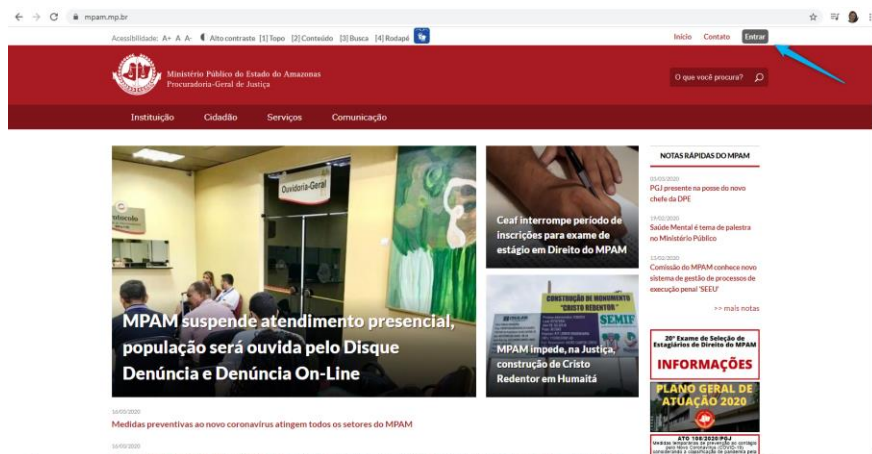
mpam.mp.br

Acessibilidade: A+ A A- Alto contraste [1] Topo [2] Conteúdo [3] Busca [4] Rodapé

Início Contato Entrar

Ministério Público do Estado do Amazonas
Procuradoria-Geral de Justiça

O que você procura?

Instituição Cidadão Serviços Comunicação

Ouvidoria-Geral

MPAM suspende atendimento presencial, população será ouvida pelo Disque Denúncia e Denúncia On-Line

Ceaf interrompe período de inscrições para exame de estágio em Direito do MPAM

CONSTRUÇÃO DE MONUMENTO "CRISTO REDENTOR"

SEMIF

MPAM impede, na Justiça, construção de Cristo Redentor em Humaitá

NOTAS RÁPIDAS DO MPAM

03/03/2020
PGJ presente na posse do novo chefe da DPE

19/02/2020
Saúde Mental é tema de palestra no Ministério Público

13/02/2020
Comissão do MPAM conhece novo sistema de gestão de processos de execução penal 'SEEU'

>> mais notas

20º Exame de Seleção de Estagiários de Direito do MPAM
INFORMAÇÕES

PLANO GERAL DE ATUAÇÃO 2020

ATO 100/2020/PGJ
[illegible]

16/03/2020
Medidas preventivas ao novo coronavírus atingem todos os setores do MPAM

16/03/2020